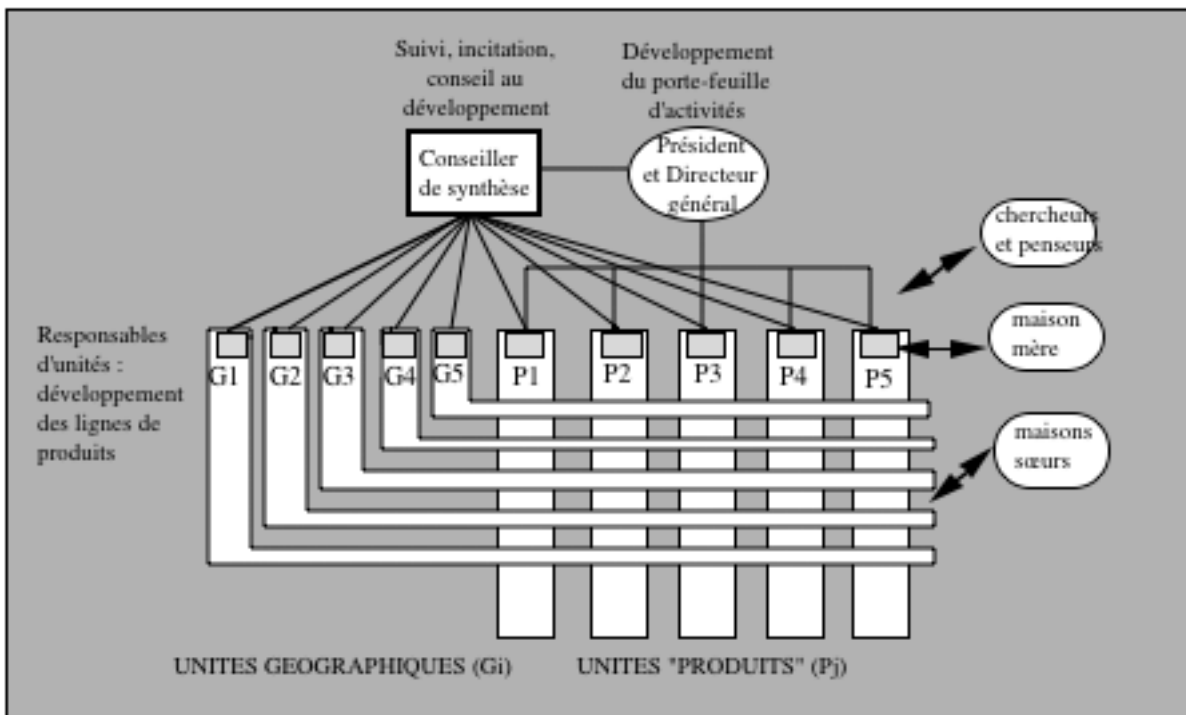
Suivi, incitation, conseil au développement

Développement du porte-feuille d'activités

Conseiller de synthèse

Président et Directeur général

chercheurs et penseurs

Responsables d'unités : développement des lignes de produits

maison mère

G1 G2 G3 G4 G5 P1 P2 P3 P4 P5

maisons sœurs

UNITES GEOGRAPHIQUES (Gi)

UNITES "PRODUITS" (Pj)